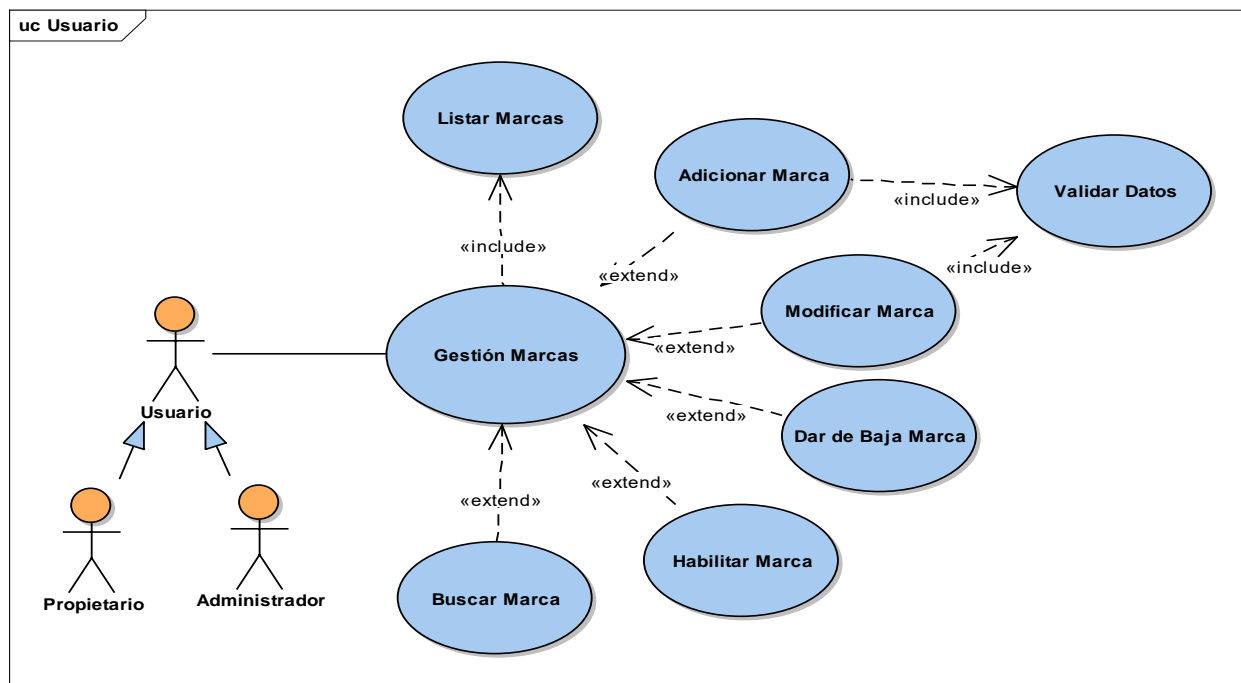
uc Usuario

Listar Marcas

Adicionar Marca

Validar Datos

«include»

«include»

«extend»

«include»

Modificar Marca

Usuario

Gestión Marcas

«extend»

«extend»

Dar de Baja Marca

«extend»

«extend»

Propietario

Administrador

Habilitar Marca

Buscar Marca